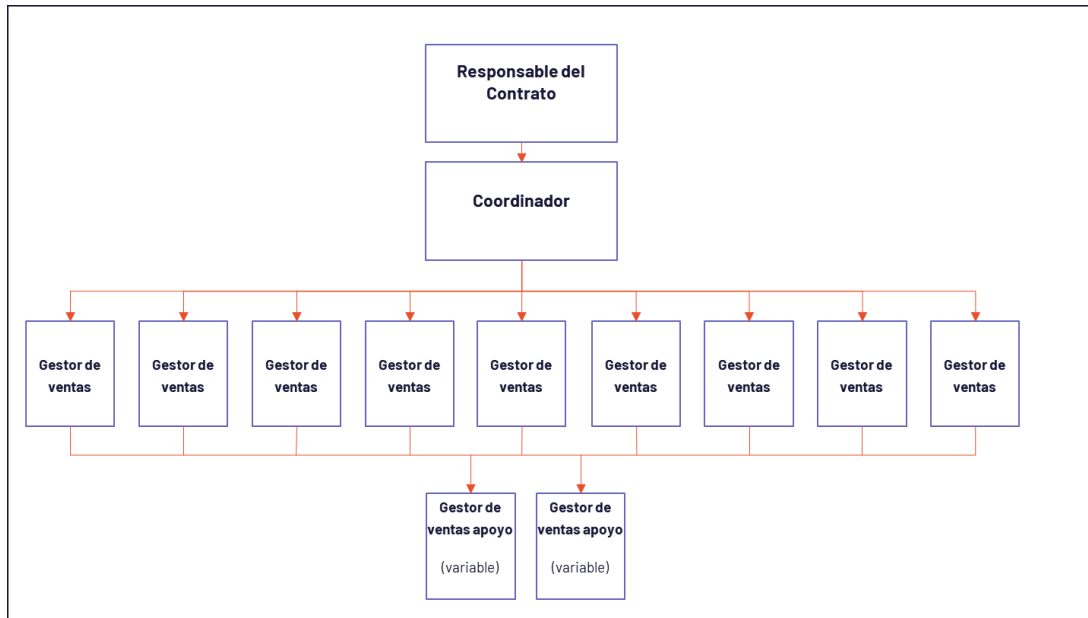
Responsable del Contrato

Coordinador

Gestor de ventas

Gestor de ventas

Gestor de ventas

Gestor de ventas

Gestor de ventas

Gestor de ventas

Gestor de ventas

Gestor de ventas

Gestor de ventas

Gestor de ventas apoyo

(variable)

Gestor de ventas apoyo

(variable)